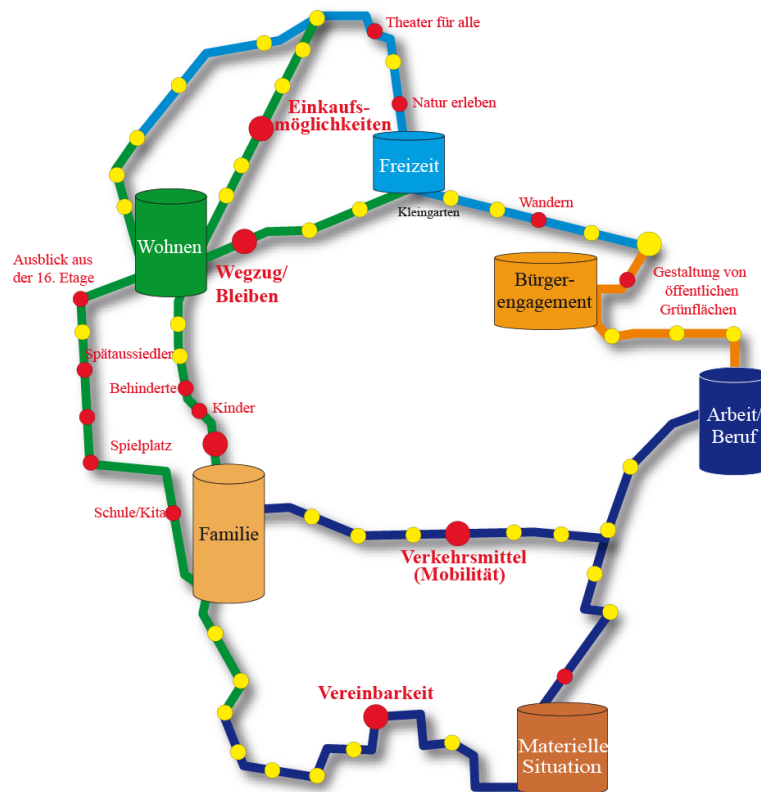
Theater für alle

Natur erleben

Einkaufsmöglichkeiten

Freizeit

Kleingarten

Wandern

Wohnen

Wegzug/ Bleiben

Ausblick aus der 16. Etage

Bürgerengagement

Gestaltung von öffentlichen Grünflächen

Spätaussiedler

Behinderte

Kinder

Arbeit/ Beruf

Spielplatz

Schule/Kita

Familie

Verkehrsmittel (Mobilität)

Vereinbarkeit

Materielle Situation